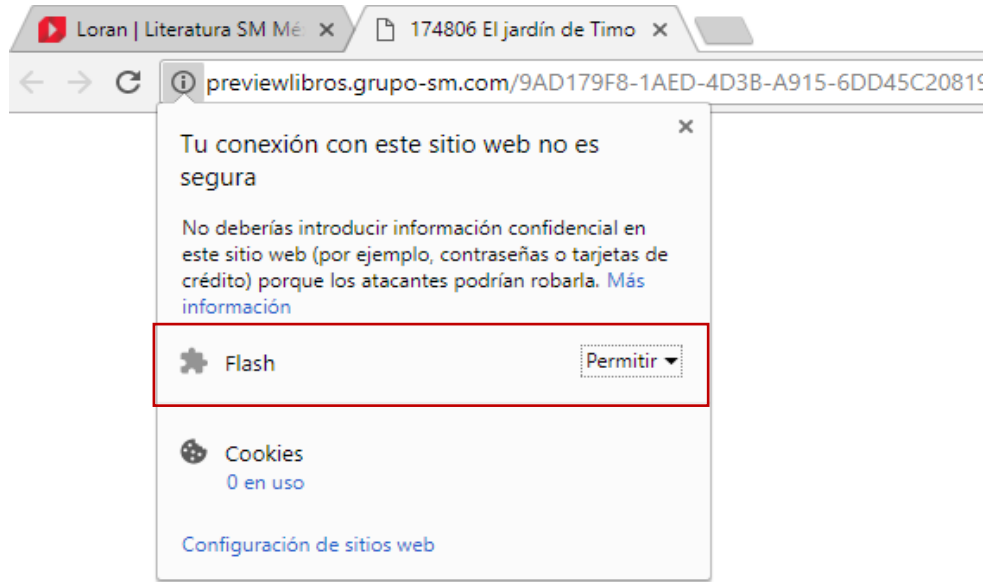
Loran | Literatura SM Mé ×
174806 El jardín de Timo ×

previewlibros.grupo-sm.com/9AD179F8-1AED-4D3B-A915-6DD45C20819

×

Tu conexión con este sitio web no es segura

No deberías introducir información confidencial en este sitio web (por ejemplo, contraseñas o tarjetas de crédito) porque los atacantes podrían robarla. Más información

Flash
Permitir

Cookies
0 en uso

Configuración de sitios web